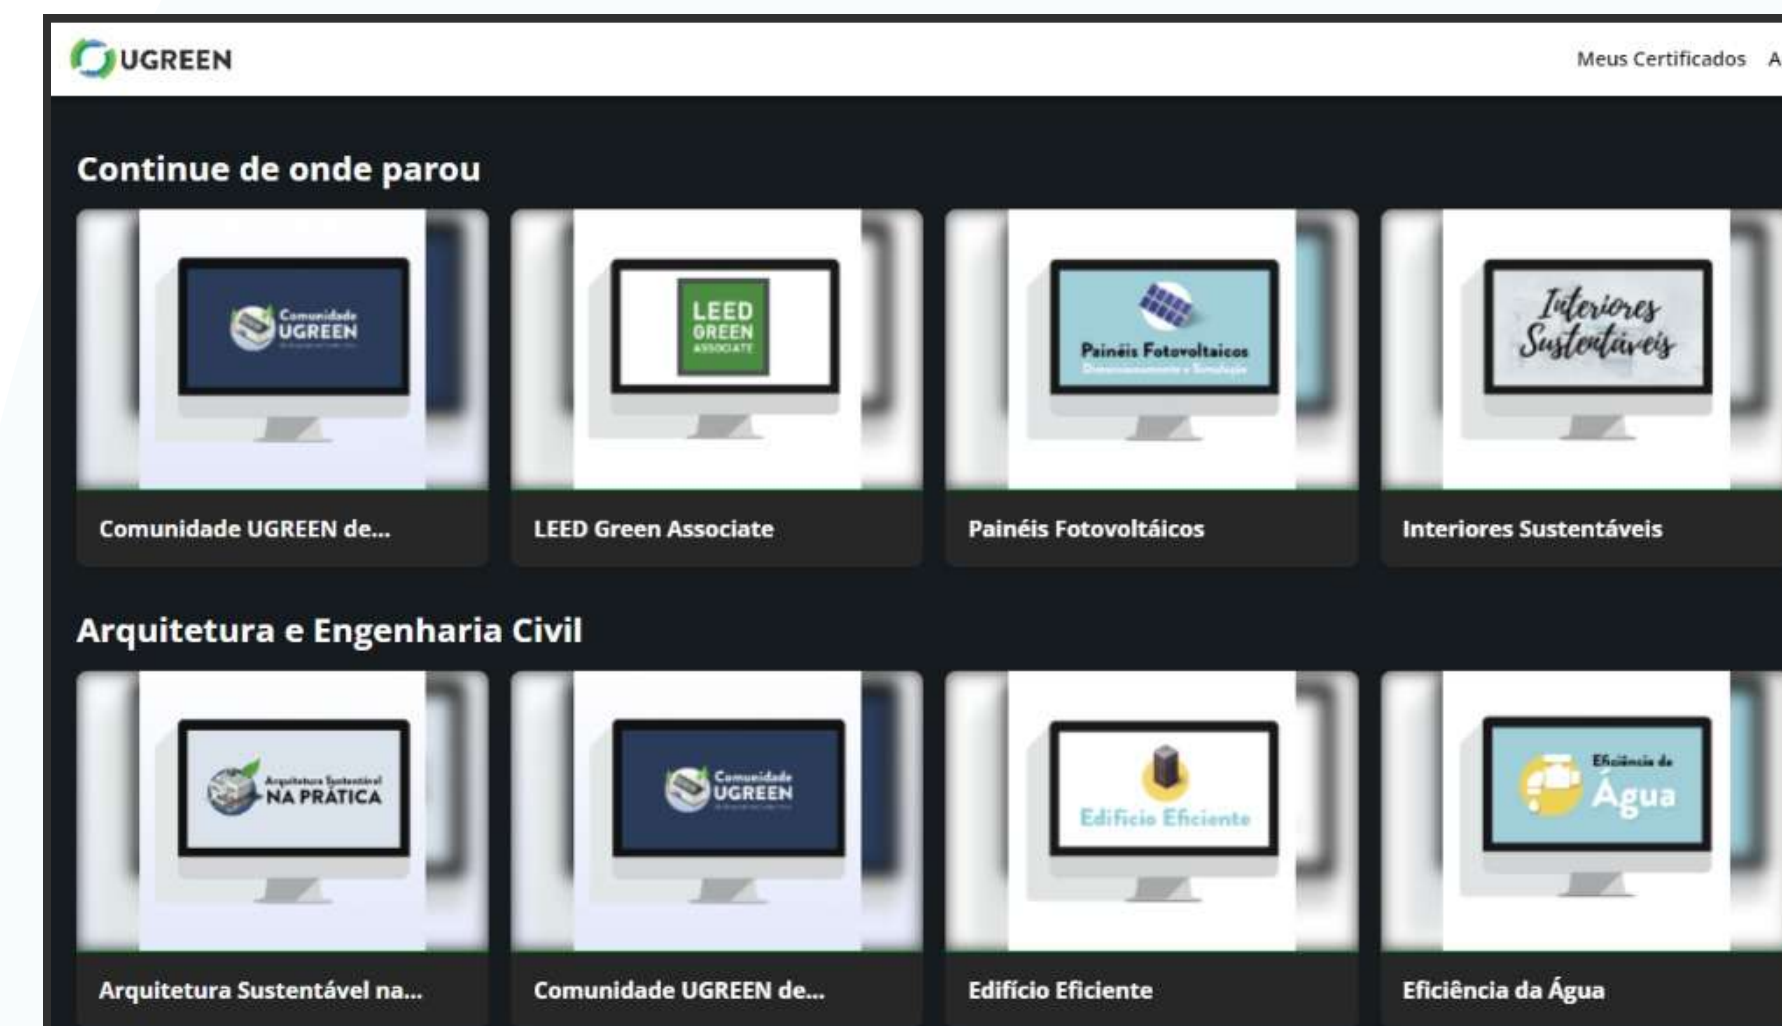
UGREEN

Meus Certificados A

Continue de onde parou

Comunidade UGREEN

Comunidade UGREEN de...

LEED GREEN ASSOCIATE

LEED Green Associate

Painéis Fotovoltaicos

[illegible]

Painéis Fotovoltáicos

Interiores Sustentáveis

Interiores Sustentáveis

Arquitetura e Engenharia Civil

Arquitetura Sustentável NA PRÁTICA

Arquitetura Sustentável na...

Comunidade UGREEN

Comunidade UGREEN de...

Edifício Eficiente

Edifício Eficiente

Eficiência de Água

Eficiência da Água